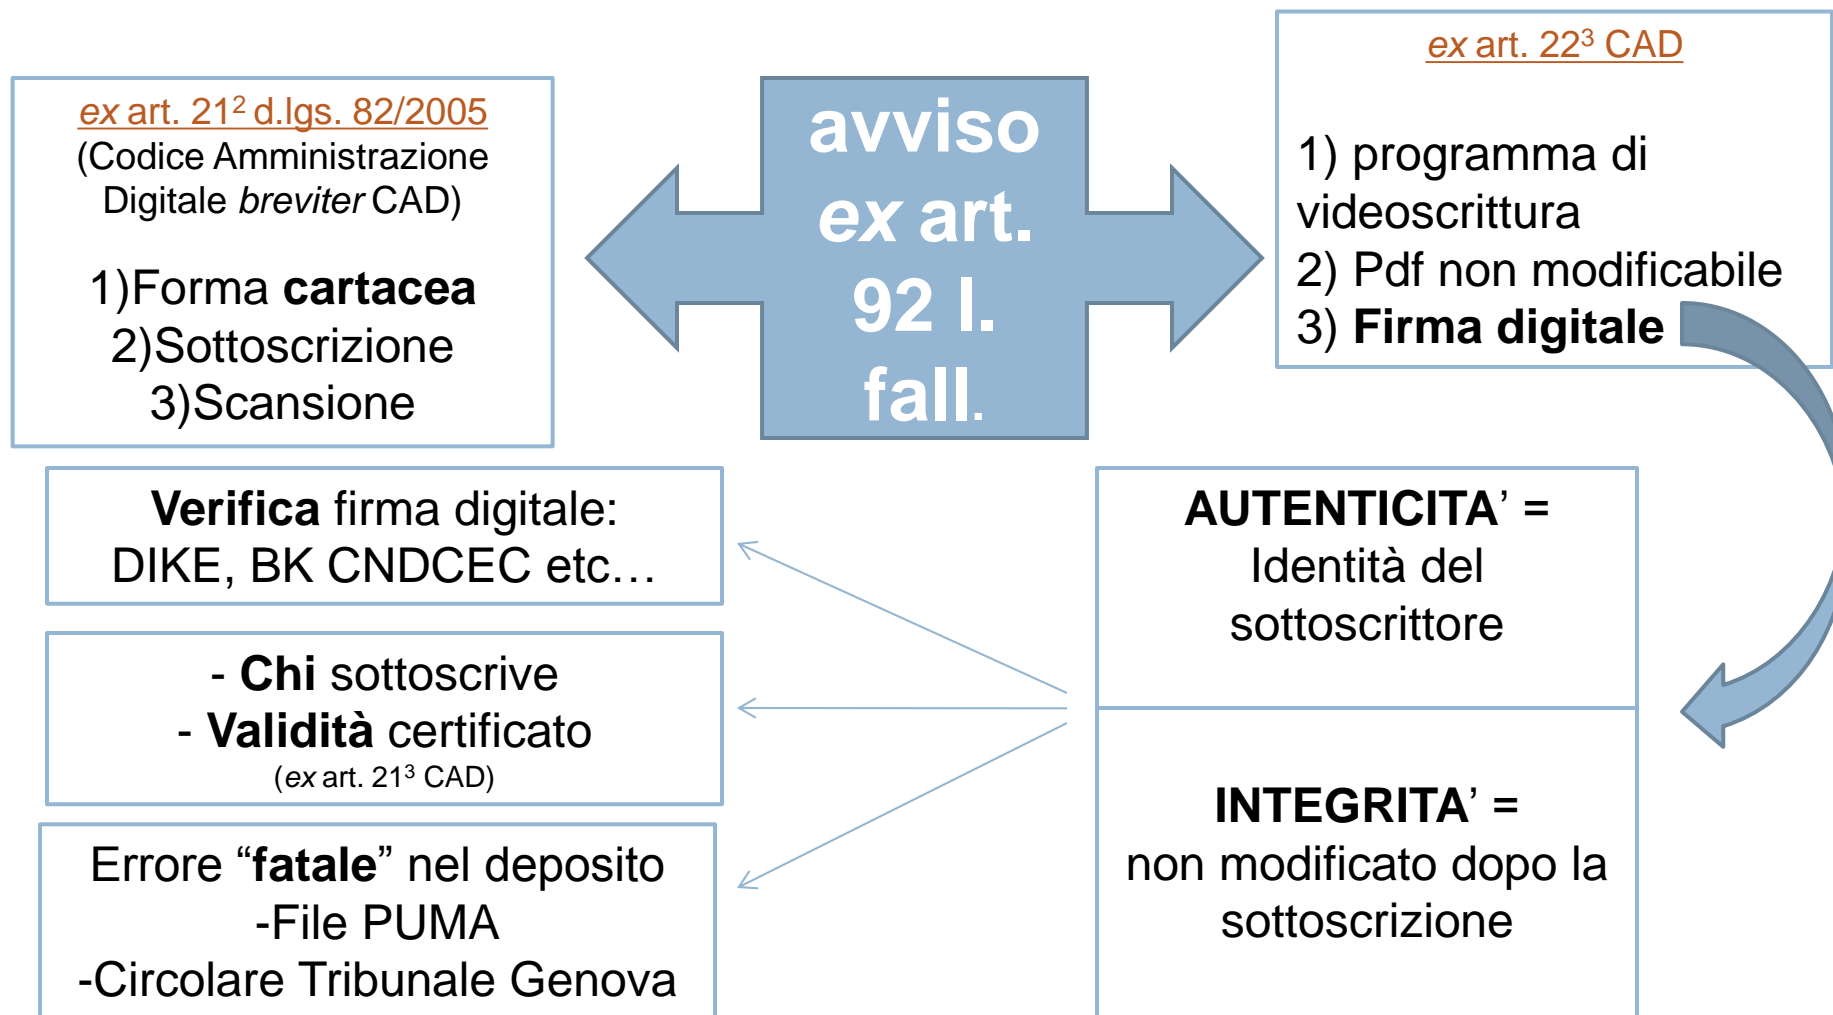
avviso ex art. 92 l. fall.

*ex* art. 21$^2$ d.lgs. 82/2005
(Codice Amministrazione Digitale *breviter* CAD)

1)Forma **cartacea**
2)Sottoscrizione
3)Scansione

*ex* art. 22$^3$ CAD

1) programma di videoscrittura
2) Pdf non modificabile
3) **Firma digitale**

**Verifica** firma digitale:
DIKE, BK CNDCEC etc…

- **Chi** sottoscrive
- **Validità** certificato
(*ex* art. 21$^3$ CAD)

Errore “**fatale**” nel deposito
-File PUMA
-Circolare Tribunale Genova

**AUTENTICITA**’ =
Identità del sottoscrittore

**INTEGRITA**’ =
non modificato dopo la sottoscrizione